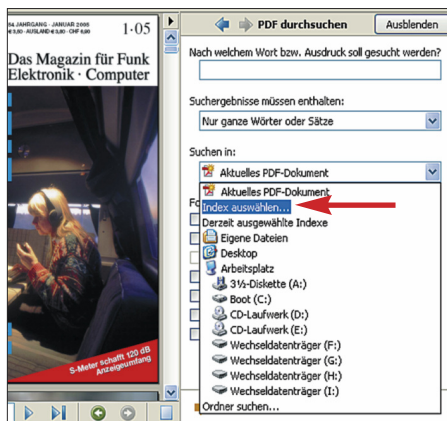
54. JAHRGANG · JANUAR 2005
€ 3,50 · AUSLAND € 4,00 · CHF 6,80
1·05

Das Magazin für Funk Elektronik · Computer

S-Meter schafft 120 dB Anzeigeumfang

PDF durchsuchen
Ausblenden

Nach welchem Wort bzw. Ausdruck soll gesucht werden?

Suchergebnisse müssen enthalten:
Nur ganze Wörter oder Sätze

Suchen in:
Aktuelles PDF-Dokument

Aktuelles PDF-Dokument
Index auswählen...
Derzeit ausgewählte Indexe
Eigene Dateien
Desktop
Arbeitsplatz
3½-Diskette (A:)
Boot (C:)
CD-Laufwerk (D:)
CD-Laufwerk (E:)
Wechseldatenträger (F:)
Wechseldatenträger (G:)
Wechseldatenträger (H:)
Wechseldatenträger (I:)
Ordner suchen...

Fo